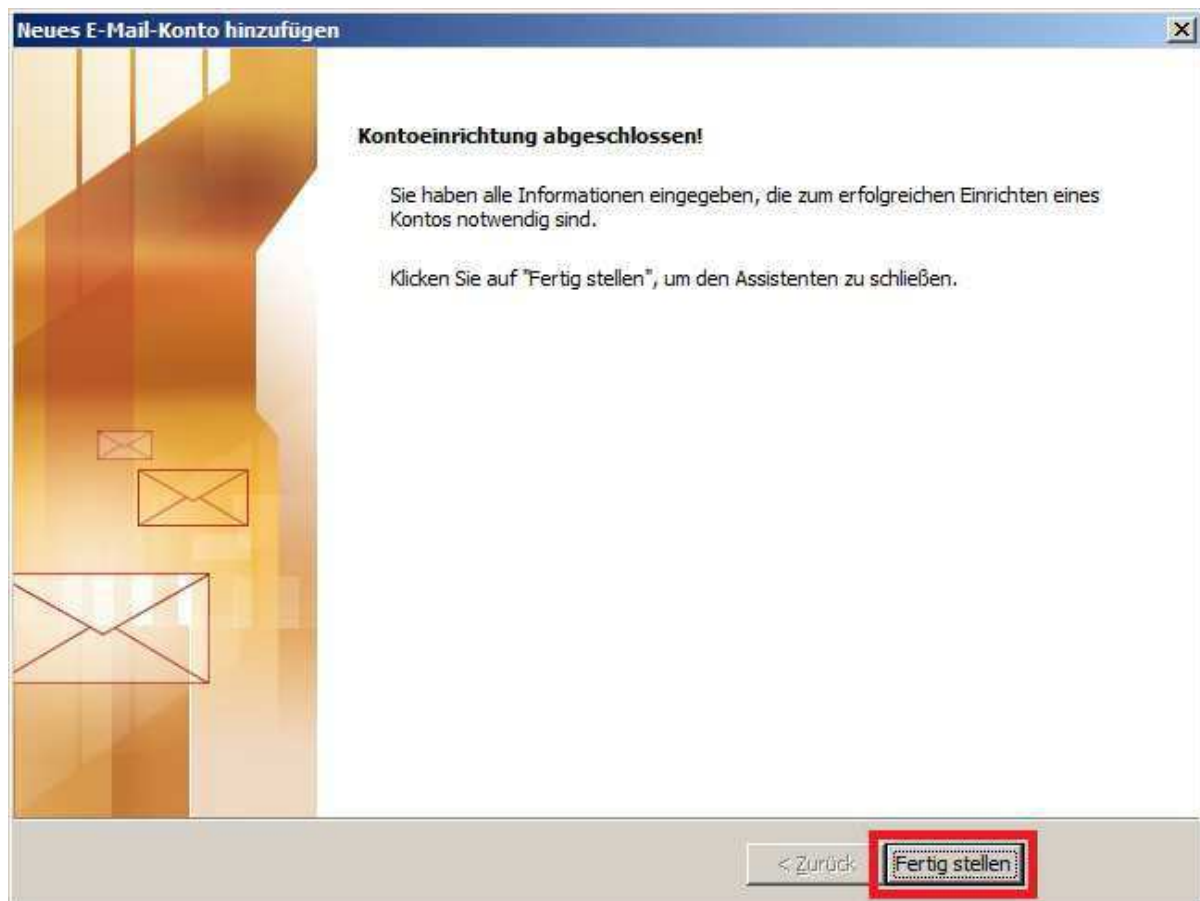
Neues E-Mail-Konto hinzufügen

Kontoeinrichtung abgeschlossen!

Sie haben alle Informationen eingegeben, die zum erfolgreichen Einrichten eines Kontos notwendig sind.

Klicken Sie auf "Fertig stellen", um den Assistenten zu schließen.

< Zurück

Fertig stellen